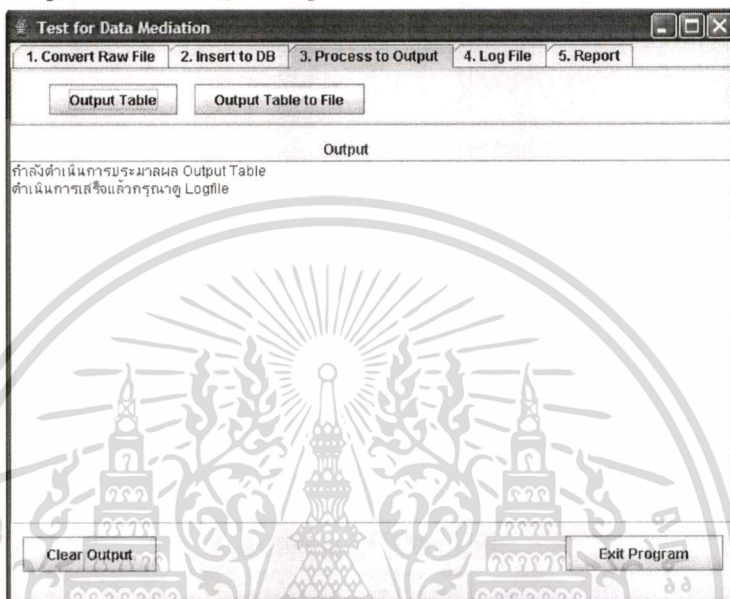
Test for Data Mediation

1. Convert Raw File | 2. Insert to DB | 3. Process to Output | 4. Log File | 5. Report

Output Table | Output Table to File

Output

กำลังดำเนินการประมวลผล Output Table
ดำเนินการเสร็จแล้วกรุณาดู Logfile

Clear Output | Exit Program